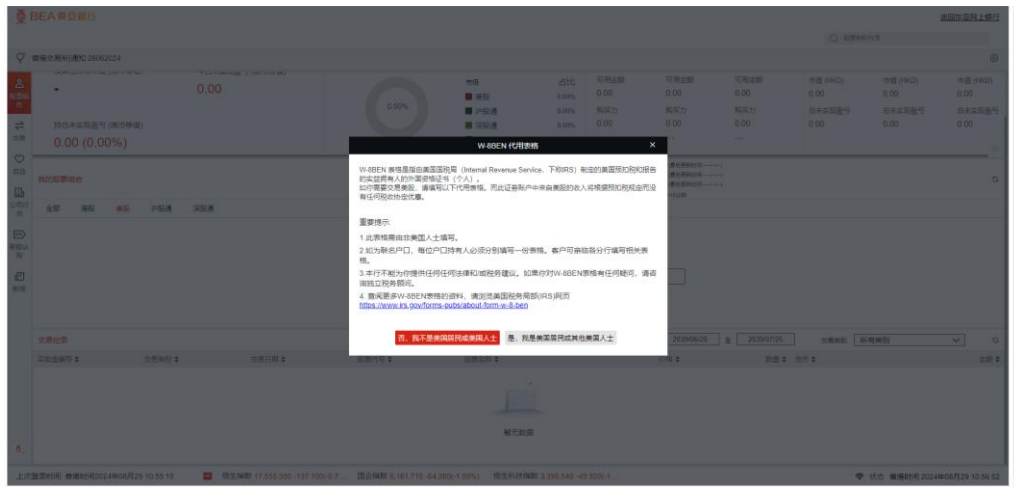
BEA東亞銀行

返回東亞網上銀行

0.00

0.00%

持有未實現盈虧 (港元等值)

0.00 (0.00%)

市場 | 佔比 | 可用金額 | 可用金額 | 可用金額 | 市值 (HKD) | 市值 (HKD) | 市值 (HKD)
美股 | 0.00% | 0.00 | 0.00 | 0.00 | 0.00 | 0.00 | 0.00
沪股通 | 0.00% | 購買力 | 購買力 | 購買力 | 持有未實現盈虧 | 持有未實現盈虧 | 持有未實現盈虧
深股通 | 0.00% | 0.00 | 0.00 | 0.00 | 0.00 | 0.00 | 0.00

我的股票組合

全部 港股 美股 沪股通 深股通

W-8BEN 代用表格

W-8BEN 表格是指由美國國稅局（Internal Revenue Service，下稱IRS）制定的美國預扣稅報告的實益擁有人的外國身份證明（個人）。
如你需要交易美股，請填寫以下代用表格。而此証券賬戶中來自美國的收入將獲預扣稅規定而沒有任何稅收協定優惠。

重要提示：

1.此表格需由非美國人士填寫。

2.如為聯名戶口，每位戶口持有人必須分別填寫一份表格。客戶可親臨各分行填寫相关表格。

3.本行不能為你提供任何法律和/或稅務建議。如果你對W-8BEN表格有任何疑問，請咨詢獨立稅務顧問。

4. 查閱更多W-8BEN表格的資料，請瀏覽美國國稅局(IRS)網頁 https://www.irs.gov/forms-pubs/about-form-w-8-ben

否，我不是美國國民或美國人士

是，我是美國國民或其他美國人士

交易記錄

2039/06/25 至 2039/07/25 交易類別 所有類別

暫無數據

上次登錄時間: 香港時間2024年08月29 10:55:15

狀態 香港時間 2024年08月29 10:56:52